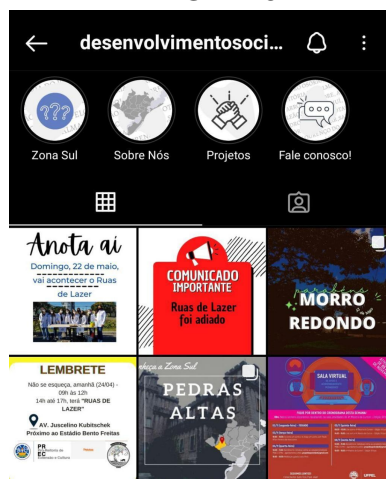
desenvolvimentosoci...

???

Zona Sul

Sobre Nós

Projetos

Fale conosco!

Anota aí

Domingo, 22 de maio, vai acontecer o Ruas de Lazer

COMUNICADO IMPORTANTE

Ruas de Lazer foi adiado

MORRO REDONDO

LEMBRETE

Não se esqueça, amanhã (24/04) - 09h às 12h

14h até 17h, terá "RUAS DE LAZER"

AV. Juscelino Kubitschek Próximo ao Estádio Bento Freitas

PEDRAS ALTAS

SALA VIRTUAL